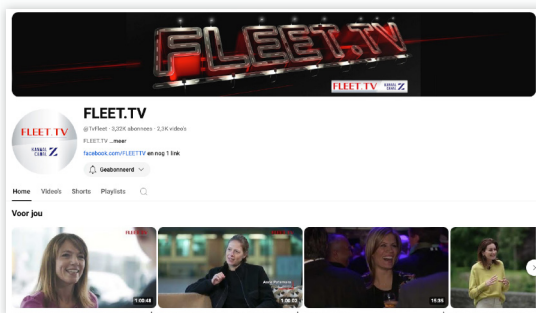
FLEET.TV

FLEET.TV KANAAL CANAL Z

FLEET.TV

FLEET.TV

@TvFleet • 3,22K abonnees • 2,1K video's

FLEET.TV ...meer

facebook.com/FLEETTV en nog 1 link

Geabonneerd

Home Video's Shorts Playlists

Voor jou

FLEET.TV

1:00:48

1:00:03

15:56